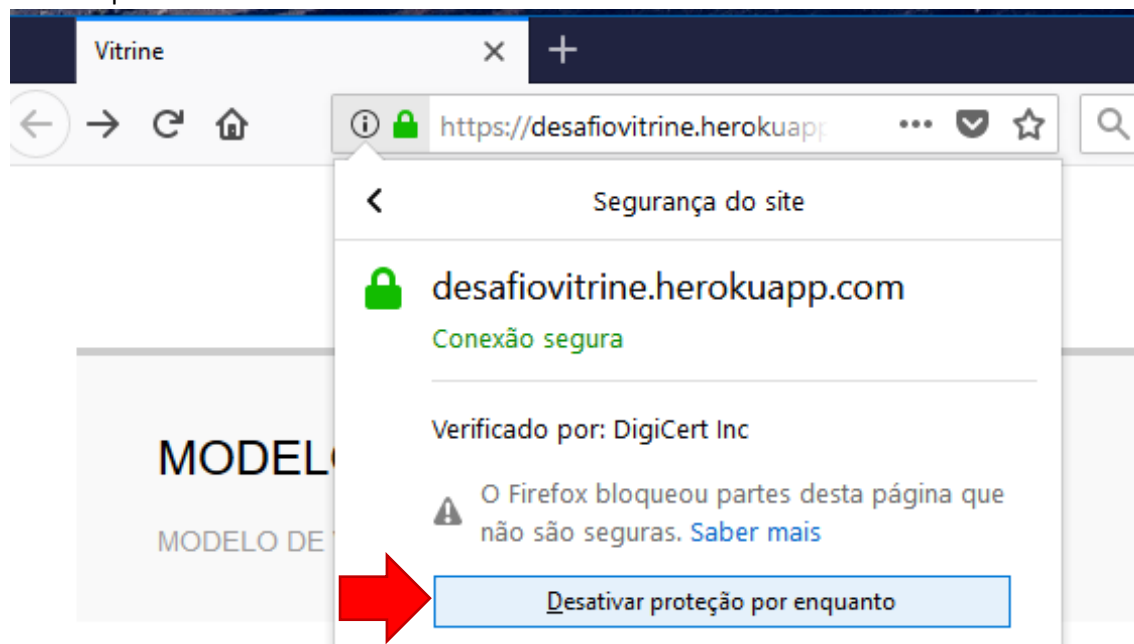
Vitrine

https://desafiovitrine.herokuapp

Segurança do site

desafiovitrine.herokuapp.com

Conexão segura

Verificado por: DigiCert Inc

O Firefox bloqueou partes desta página que não são seguras. Saber mais

Desativar proteção por enquanto

MODEL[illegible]

MODELO DE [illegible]